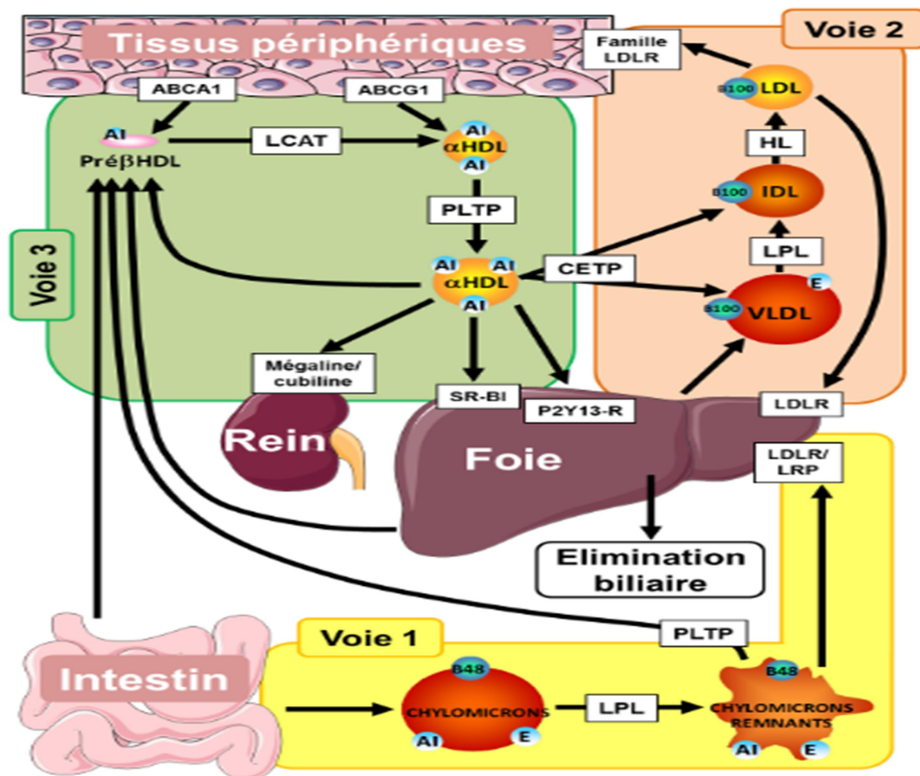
Tissus périphériques

Voie 2

Famille LDLR

ABCA1

ABCG1

B100 LDL

AI

PréβHDL

LCAT

AI
αHDL
AI

HL

B100 IDL

PLTP

Voie 3

LPL

AI AI
αHDL
AI

CETP

E
B100 VLDL

Mégaline/ cubiline

SR-BI

P2Y13-R

LDLR

Rein

Foie

LDLR/ LRP

Elimination biliaire

Voie 1

PLTP

Intestin

B48
CHYLOMICRONS
AI E

LPL

B48
CHYLOMICRONS REMNANTS
AI E